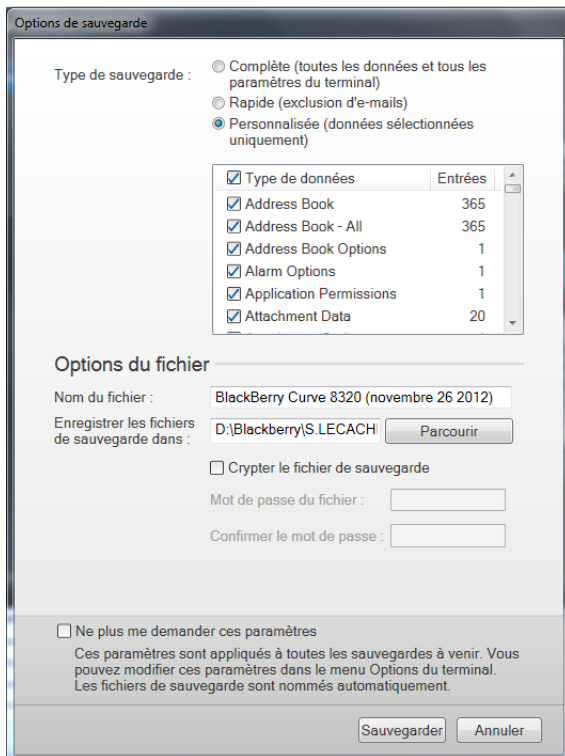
Options de sauvegarde

Type de sauvegarde :

Complète (toutes les données et tous les paramètres du terminal)

Rapide (exclusion d'e-mails)

Personnalisée (données sélectionnées uniquement)

| Type de données | Entrées |
|---|---|
| Address Book | 365 |
| Address Book - All | 365 |
| Address Book Options | 1 |
| Alarm Options | 1 |
| Application Permissions | 1 |
| Attachment Data | 20 |

Options du fichier

Nom du fichier : BlackBerry Curve 8320 (novembre 26 2012)

Enregistrer les fichiers de sauvegarde dans : D:\Blackberry\S.LECACH

Parcourir

Crypter le fichier de sauvegarde

Mot de passe du fichier :

Confirmer le mot de passe :

Ne plus me demander ces paramètres

Ces paramètres sont appliqués à toutes les sauvegardes à venir. Vous pouvez modifier ces paramètres dans le menu Options du terminal. Les fichiers de sauvegarde sont nommés automatiquement.

Sauvegarder

Annuler